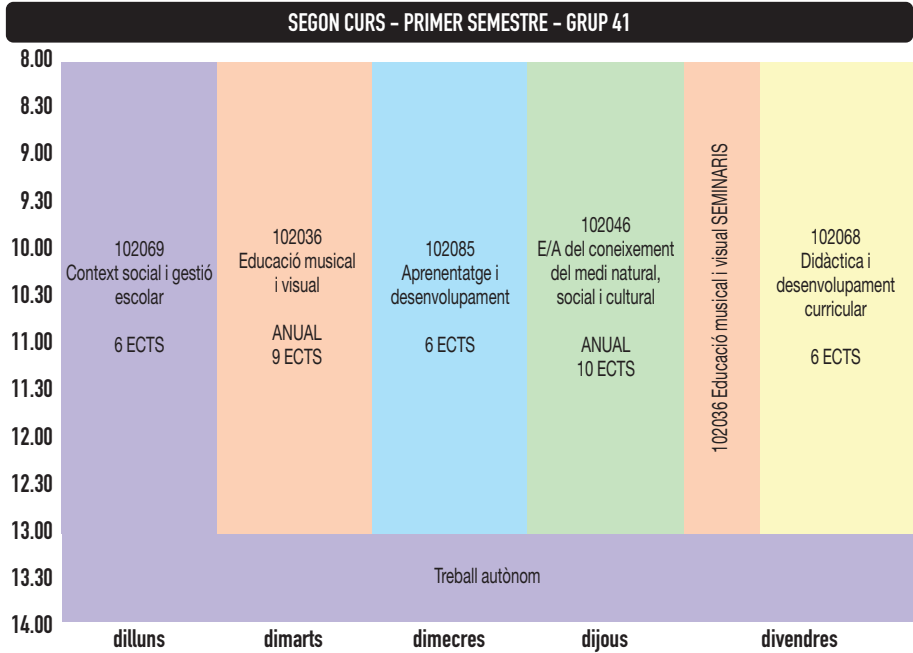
SEGON CURS - PRIMER SEMESTRE - GRUP 41

8.00
8.30
9.00
9.30
10.00
10.30
11.00
11.30
12.00
12.30
13.00
13.30
14.00

102069
Context social i gestió escolar

6 ECTS

102036
Educació musical i visual

ANUAL
9 ECTS

102085
Aprenentatge i desenvolupament

6 ECTS

102046
E/A del coneixement del medi natural, social i cultural

ANUAL
10 ECTS

102036 Educació musical i visual SEMINARIS

102068
Didàctica i desenvolupament curricular

6 ECTS

Treball autònom

dilluns dimarts dimecres dijous divendres